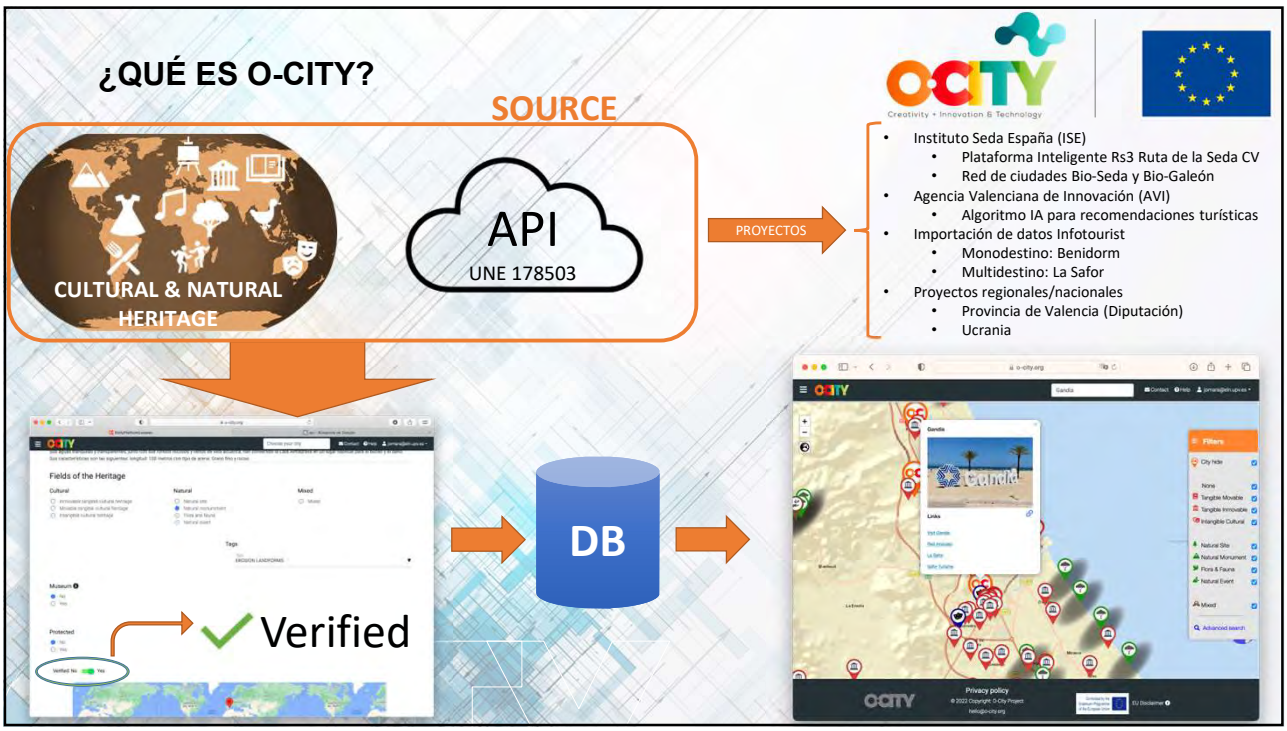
¿QUÉ ES O-CITY?

SOURCE

CULTURAL & NATURAL HERITAGE

API
UNE 178503

O-CITY
Creativity + Innovation & Technology

PROYECTOS

- Instituto Seda España (ISE)
  - Plataforma Inteligente Rs3 Ruta de la Seda CV
  - Red de ciudades Bio-Seda y Bio-Galeón
- Agencia Valenciana de Innovación (AVI)
  - Algoritmo IA para recomendaciones turísticas
- Importación de datos Infotourist
  - Monodestino: Benidorm
  - Multidestino: La Safor
- Proyectos regionales/nacionales
  - Provincia de Valencia (Diputación)
  - Ucrania

Fields of the Heritage

Cultural
Natural
Mixed

Tags

Museum
No
Yes

Protected
No
Yes

Verified No Yes

Verified

DB

o-city.org
Gandia
Contact Help

Gandia

Links

Filters
City hide
None
Tangible Movable
Tangible Immovable
Intangible Cultural
Natural Site
Natural Monument
Flora & Fauna
Natural Event
Mixed
Advanced search

O-CITY
Privacy policy
© 2022 Copyright: O-City Project
hello@o-city.org
EU Disclaimer